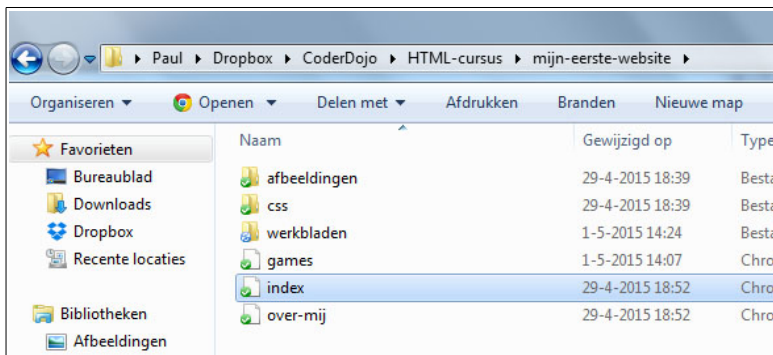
▸ Paul ▸ Dropbox ▸ CoderDojo ▸ HTML-cursus ▸ mijn-eerste-website ▸

Organiseren ▾ Openen ▾ Delen met ▾ Afdrukken Branden Nieuwe map

Favorieten
Bureaublad
Downloads
Dropbox
Recente locaties

Bibliotheken
Afbeeldingen

| Naam | Gewijzigd op | Type |
|---|---|---|
| afbeeldingen | 29-4-2015 18:39 | Besta |
| css | 29-4-2015 18:39 | Besta |
| werkbladen | 1-5-2015 14:24 | Besta |
| games | 1-5-2015 14:07 | Chro |
| index | 29-4-2015 18:52 | Chro |
| over-mij | 29-4-2015 18:52 | Chro |